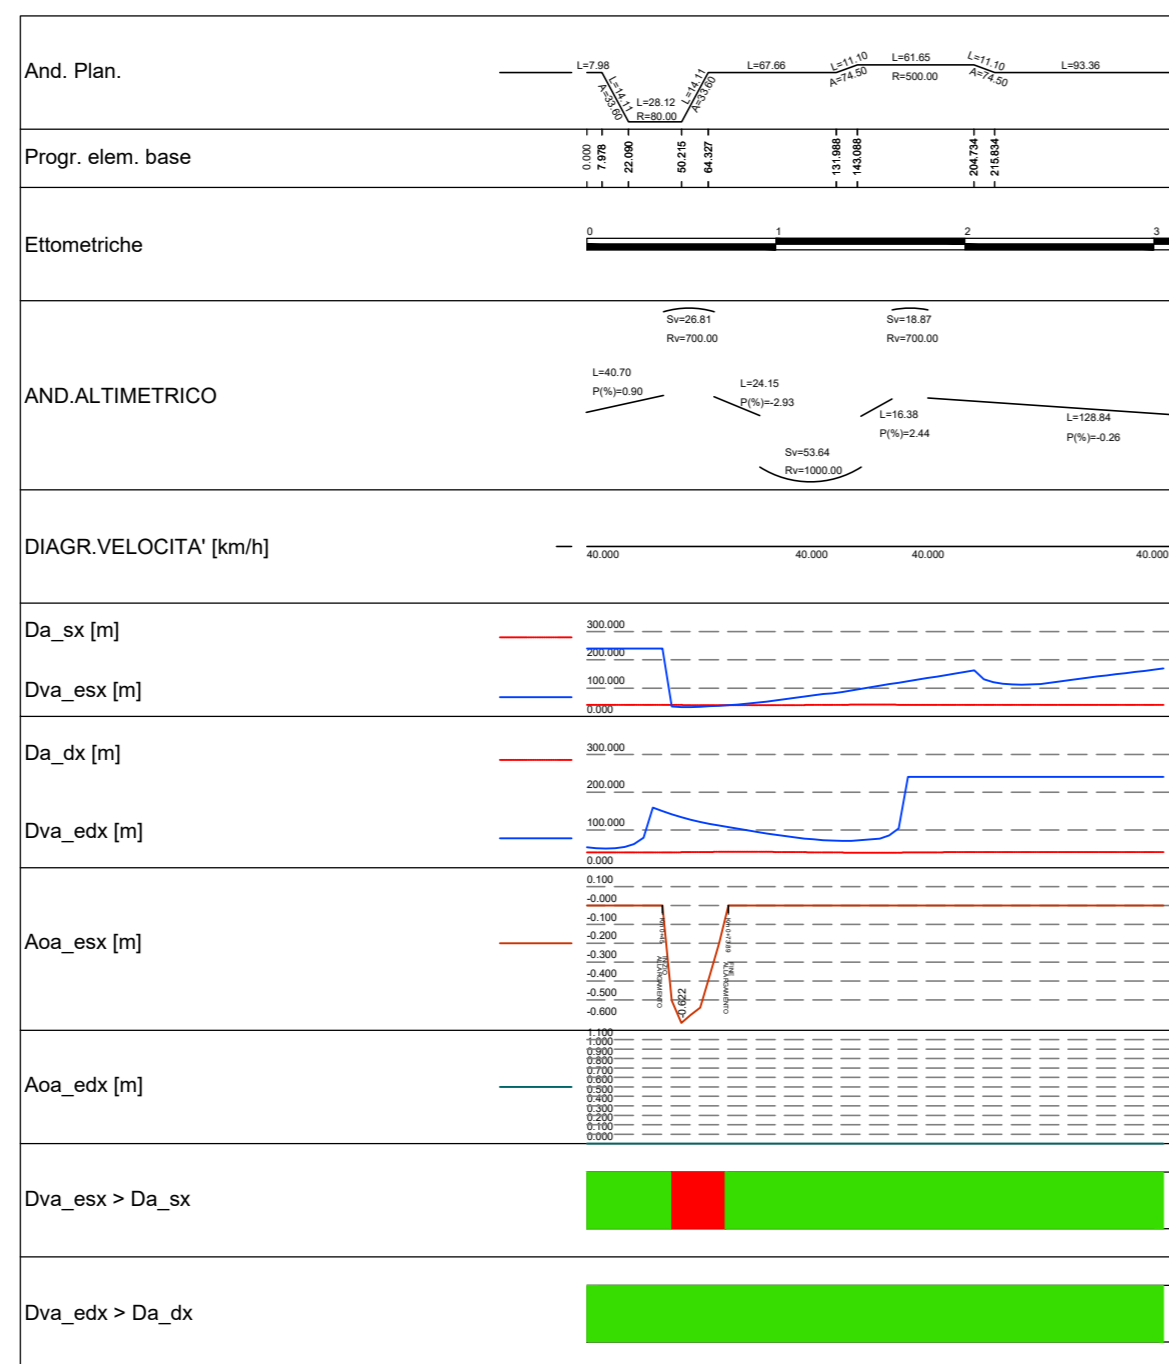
And. Plan.

L=7.98
L=14.11
A=33.60
L=28.12
R=80.00
L=14.11
A=33.60
L=67.66
L=11.10
A=74.50
L=61.65
R=500.00
L=11.10
A=74.50
L=93.36

Progr. elem. base

0.000
7.978
22.090
50.215
64.327
131.988
143.088
204.734
215.834

Ettometriche

0
1
2
3

AND.ALTIMETRICO

Sv=26.81
Rv=700.00
Sv=18.87
Rv=700.00
L=40.70
P(%)=0.90
L=24.15
P(%)=-2.93
L=16.38
P(%)=2.44
L=128.84
P(%)=-0.26
Sv=53.64
Rv=1000.00

DIAGR.VELOCITA' [km/h]

40.000
40.000
40.000
40.000

Da_sx [m]

Dva_esx [m]

300.000
200.000
100.000
0.000

Da_dx [m]

Dva_edx [m]

300.000
200.000
100.000
0.000

Aoa_esx [m]

0.100
-0.000
-0.100
-0.200
-0.300
-0.400
-0.500
-0.600
INIZIO ALLARGAMENTO
FINE ALLARGAMENTO
-0.622

Aoa_edx [m]

1.100
1.000
0.900
0.800
0.700
0.600
0.500
0.400
0.300
0.200
0.100
0.000

Dva_esx > Da_sx

Dva_edx > Da_dx